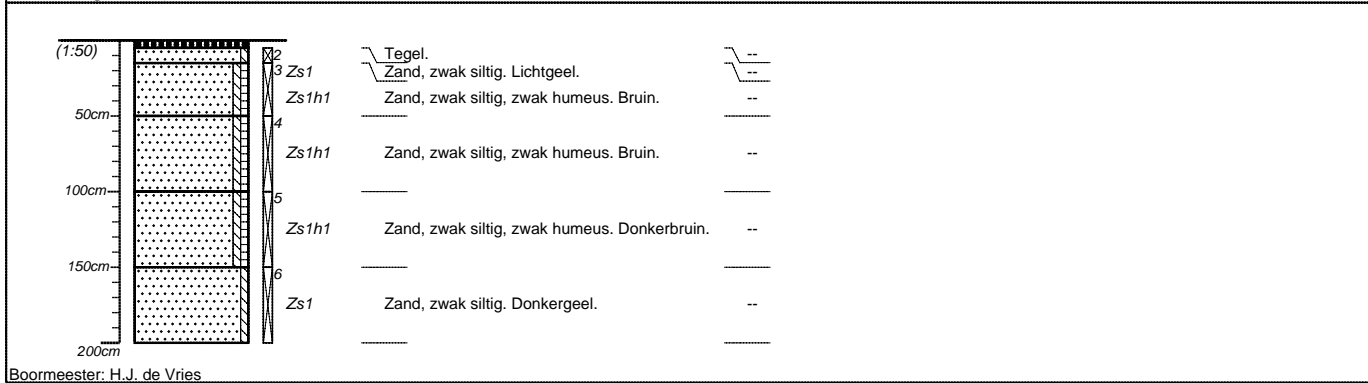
(1:50)
50cm
100cm
150cm
200cm

2
3 Zs1
Zs1h1
4
Zs1h1
5
Zs1h1
6
Zs1

Tegel. --
Zand, zwak siltig. Lichtgeel. --
Zand, zwak siltig, zwak humeus. Bruin. --
Zand, zwak siltig, zwak humeus. Bruin. --
Zand, zwak siltig, zwak humeus. Donkerbruin. --
Zand, zwak siltig. Donkergeel. --

Boormeester: H.J. de Vries